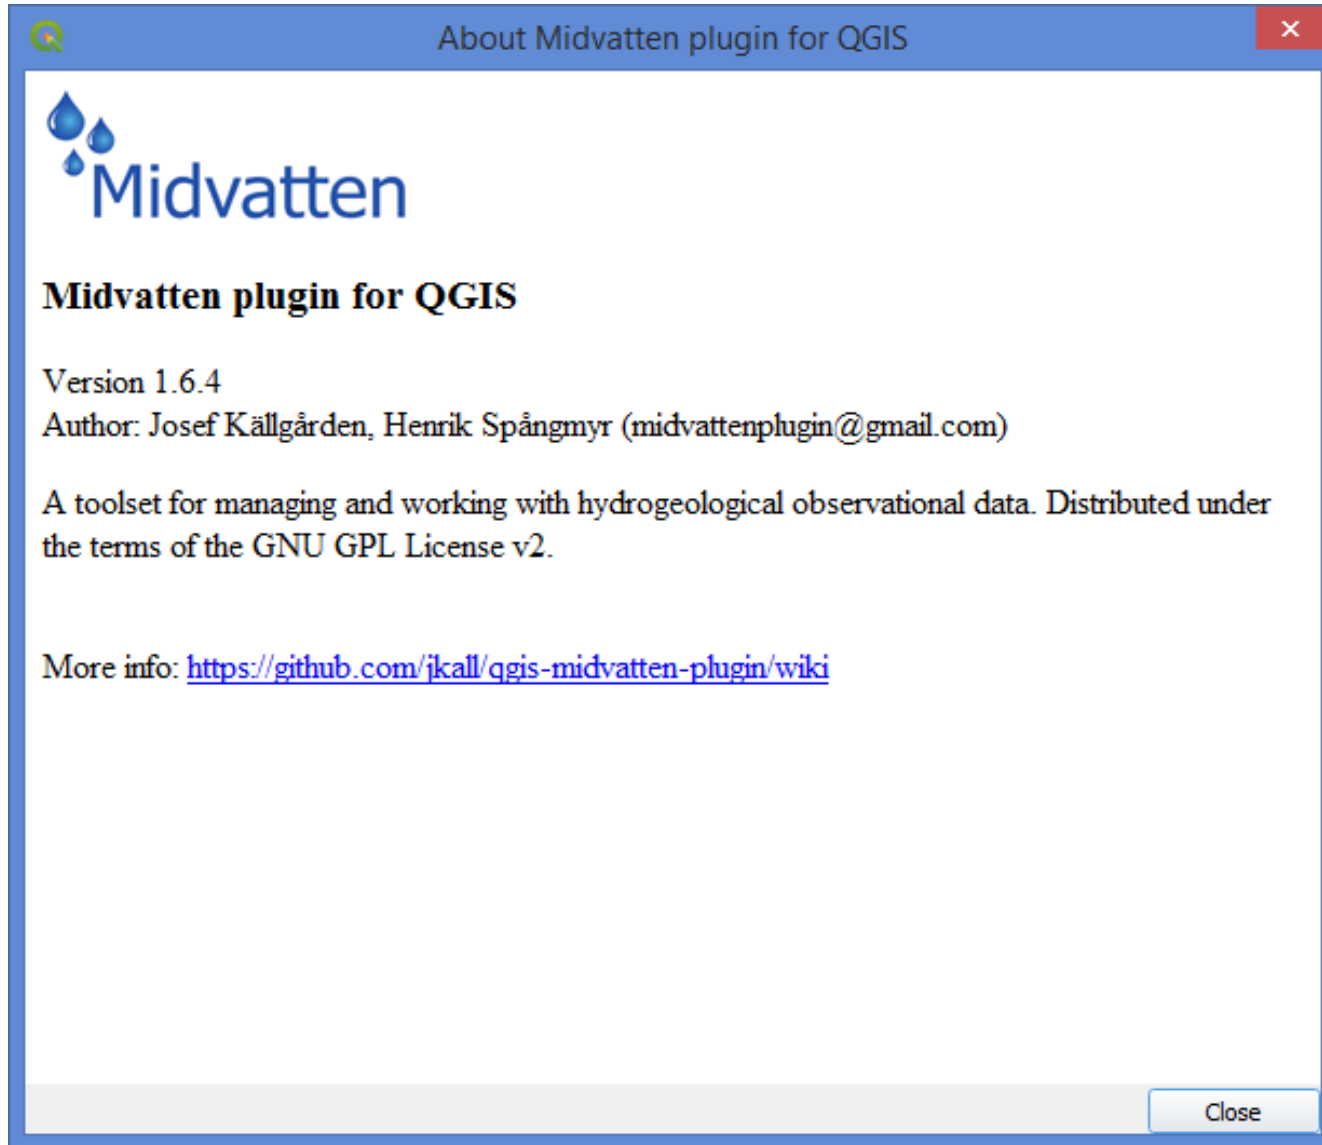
About Midvatten plugin for QGIS

Midvatten

Midvatten plugin for QGIS

Version 1.6.4
Author: Josef Källgården, Henrik Spångmyr (midvattenplugin@gmail.com)

A toolset for managing and working with hydrogeological observational data. Distributed under the terms of the GNU GPL License v2.

More info: https://github.com/jkall/qgis-midvatten-plugin/wiki

Close